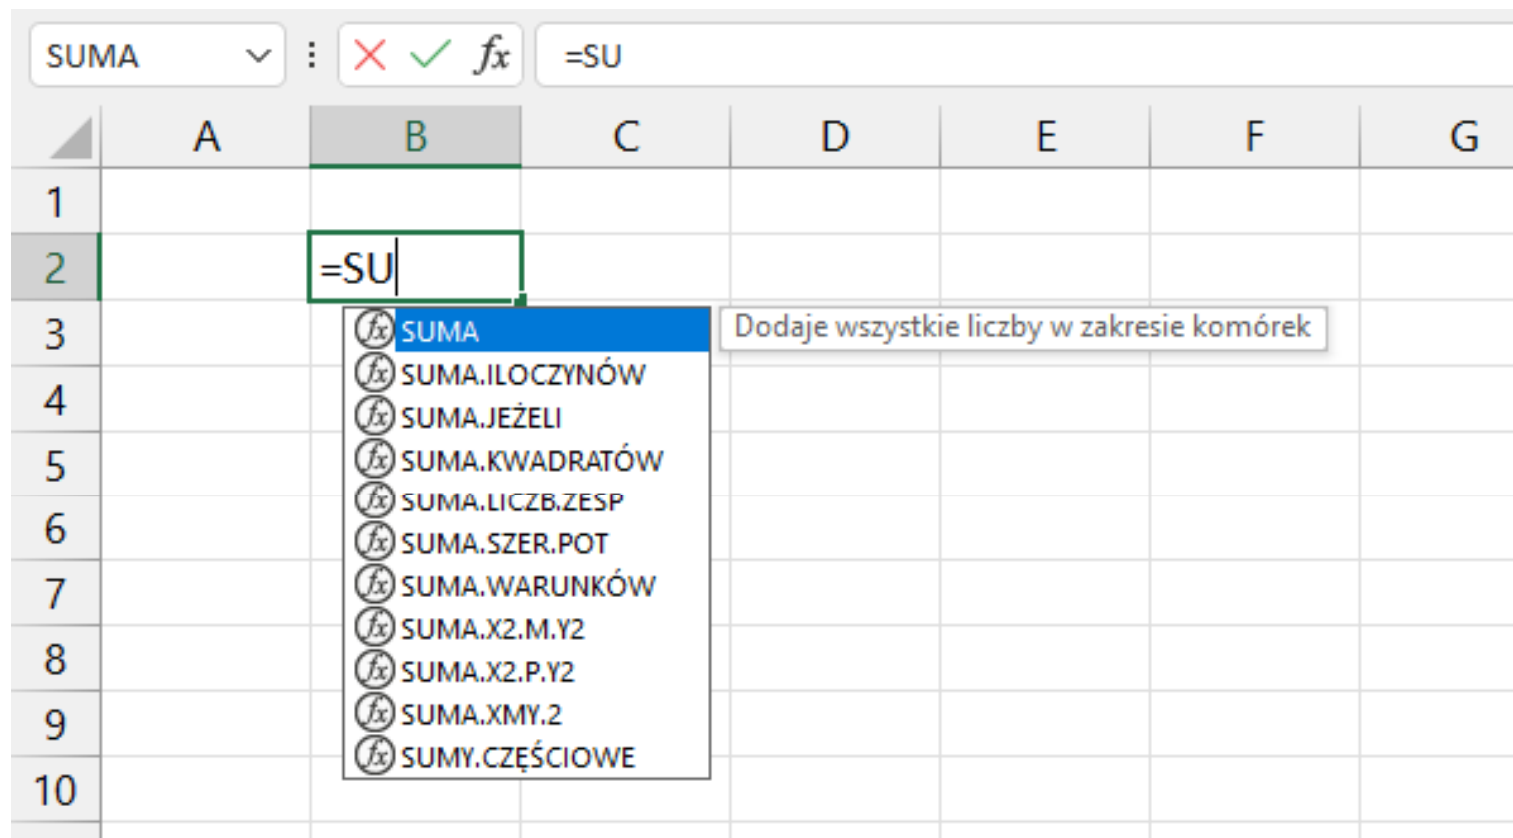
SUMA

$fx$

=SU

| | A | B | C | D | E | F | G |
|---|---|---|---|---|---|---|---|
| 1 | | | | | | | |
| 2 | | =SU | | | | | |
| 3 | | | | | | | |
| 4 | | | | | | | |
| 5 | | | | | | | |
| 6 | | | | | | | |
| 7 | | | | | | | |
| 8 | | | | | | | |
| 9 | | | | | | | |
| 10 | | | | | | | |

SUMA
SUMA.ILOCZYNÓW
SUMA.JEŻELI
SUMA.KWADRATÓW
SUMA.LICZB.ZESP
SUMA.SZER.POT
SUMA.WARUNKÓW
SUMA.X2.M.Y2
SUMA.X2.P.Y2
SUMA.XMY.2
SUMY.CZĘŚCIOWE

Dodaje wszystkie liczby w zakresie komórek